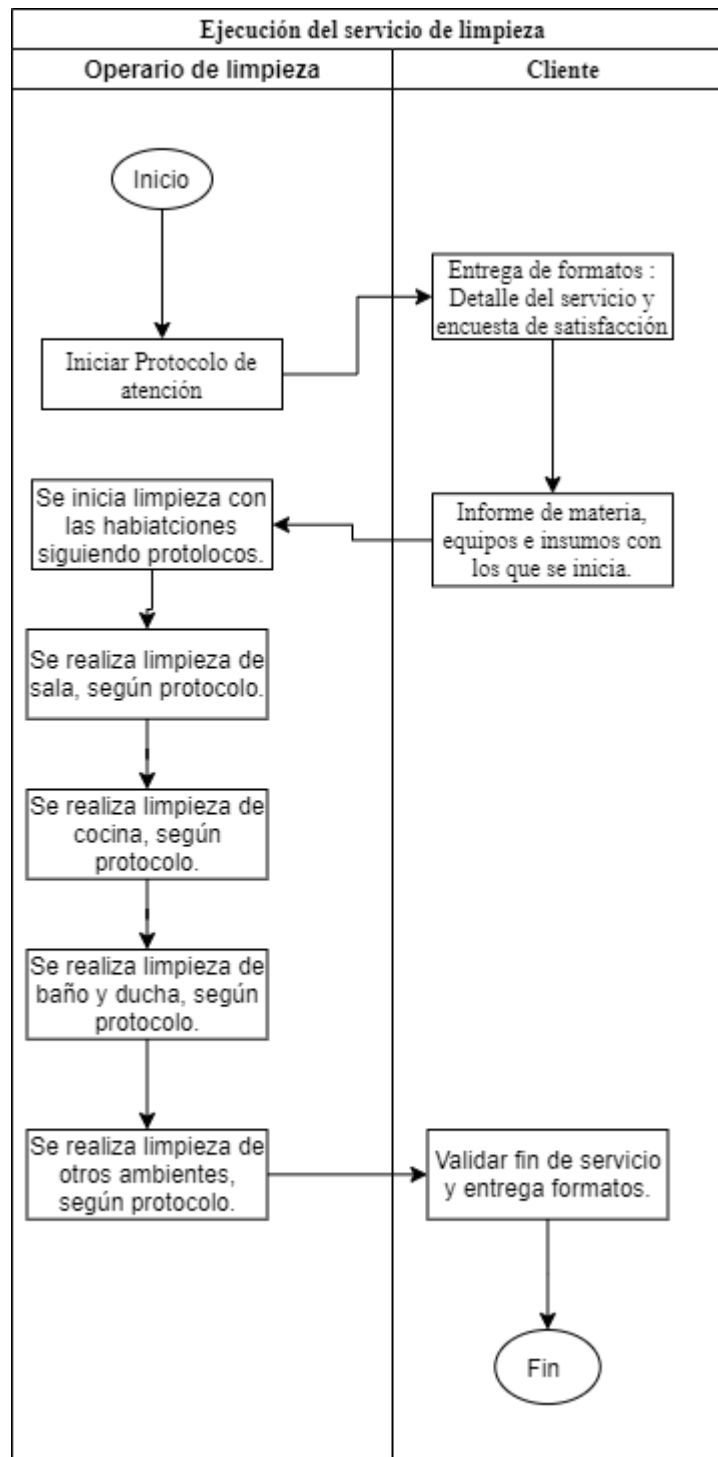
Ejecución del servicio de limpieza

Operario de limpieza

Cliente

Inicio

Iniciar Protocolo de atención

Entrega de formatos : Detalle del servicio y encuesta de satisfacción

Informe de materia, equipos e insumos con los que se inicia.

Se inicia limpieza con las habiatciones siguiendo protolocos.

Se realiza limpieza de sala, según protocolo.

Se realiza limpieza de cocina, según protocolo.

Se realiza limpieza de baño y ducha, según protocolo.

Se realiza limpieza de otros ambientes, según protocolo.

Validar fin de servicio y entrega formatos.

Fin